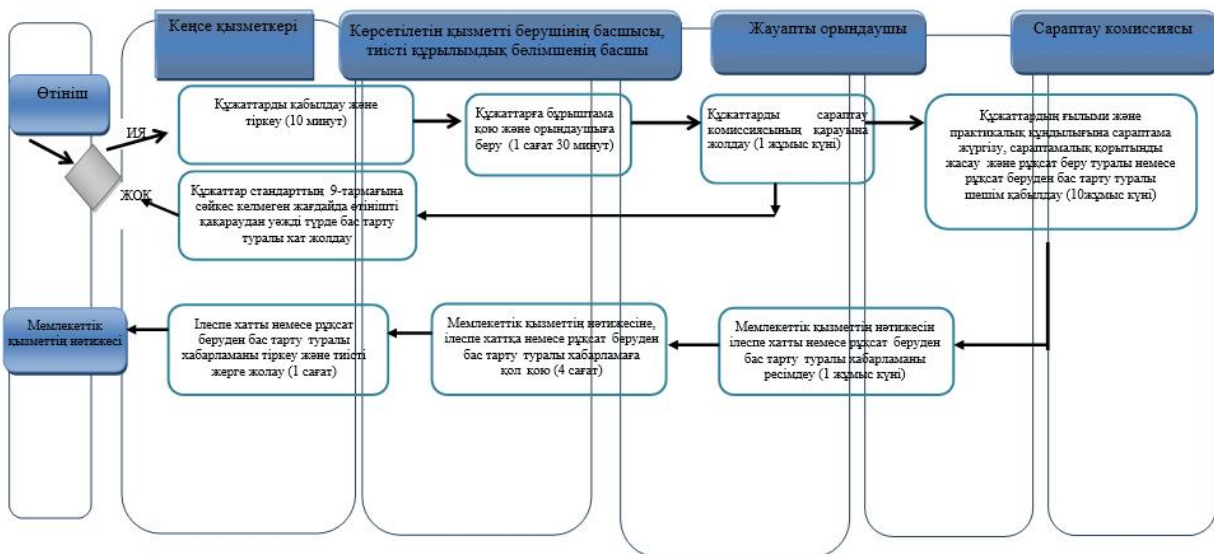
Кеңсе қызметкері

Көрсетілетін қызметті берушінің басшысы, тиісті құрылымдық бөлімшенің басшы

Жауапты орындаушы

Сараптау комиссиясы

Өтініш

ИЯ

ЖОҚ

Құжаттарды қабылдау және тіркеу (10 минут)

Құжаттарға бұрыштама қою және орындаушыға беру (1 сағат 30 минут)

Құжаттарды сараптау комиссиясының қарауына жолдау (1 жұмыс күні)

Құжаттардың ғылыми және практикалық құндылығына сараптама жүргізу, сараптамалық қорытынды жасау және рұқсат беру туралы немесе рұқсат беруден бас тарту туралы шешім қабылдау (10жұмыс күні)

Құжаттар стандарттың 9-тармағына сәйкес келмеген жағдайда өтінішті қарараудан уәжді түрде бас тарту туралы хат жолдау

Мемлекеттік қызметтің нәтижесі

Ілеспе хатты немесе рұқсат беруден бас тарту туралы хабарламаны тіркеу және тиісті жерге жолау (1 сағат)

Мемлекеттік қызметтің нәтижесіне, ілеспе хатқа немесе рұқсат беруден бас тарту туралы хабарламаға қол қою (4 сағат)

Мемлекеттік қызметтің нәтижесін ілеспе хатты немесе рұқсат беруден бас тарту туралы хабарламаны ресімдеу (1 жұмыс күні)